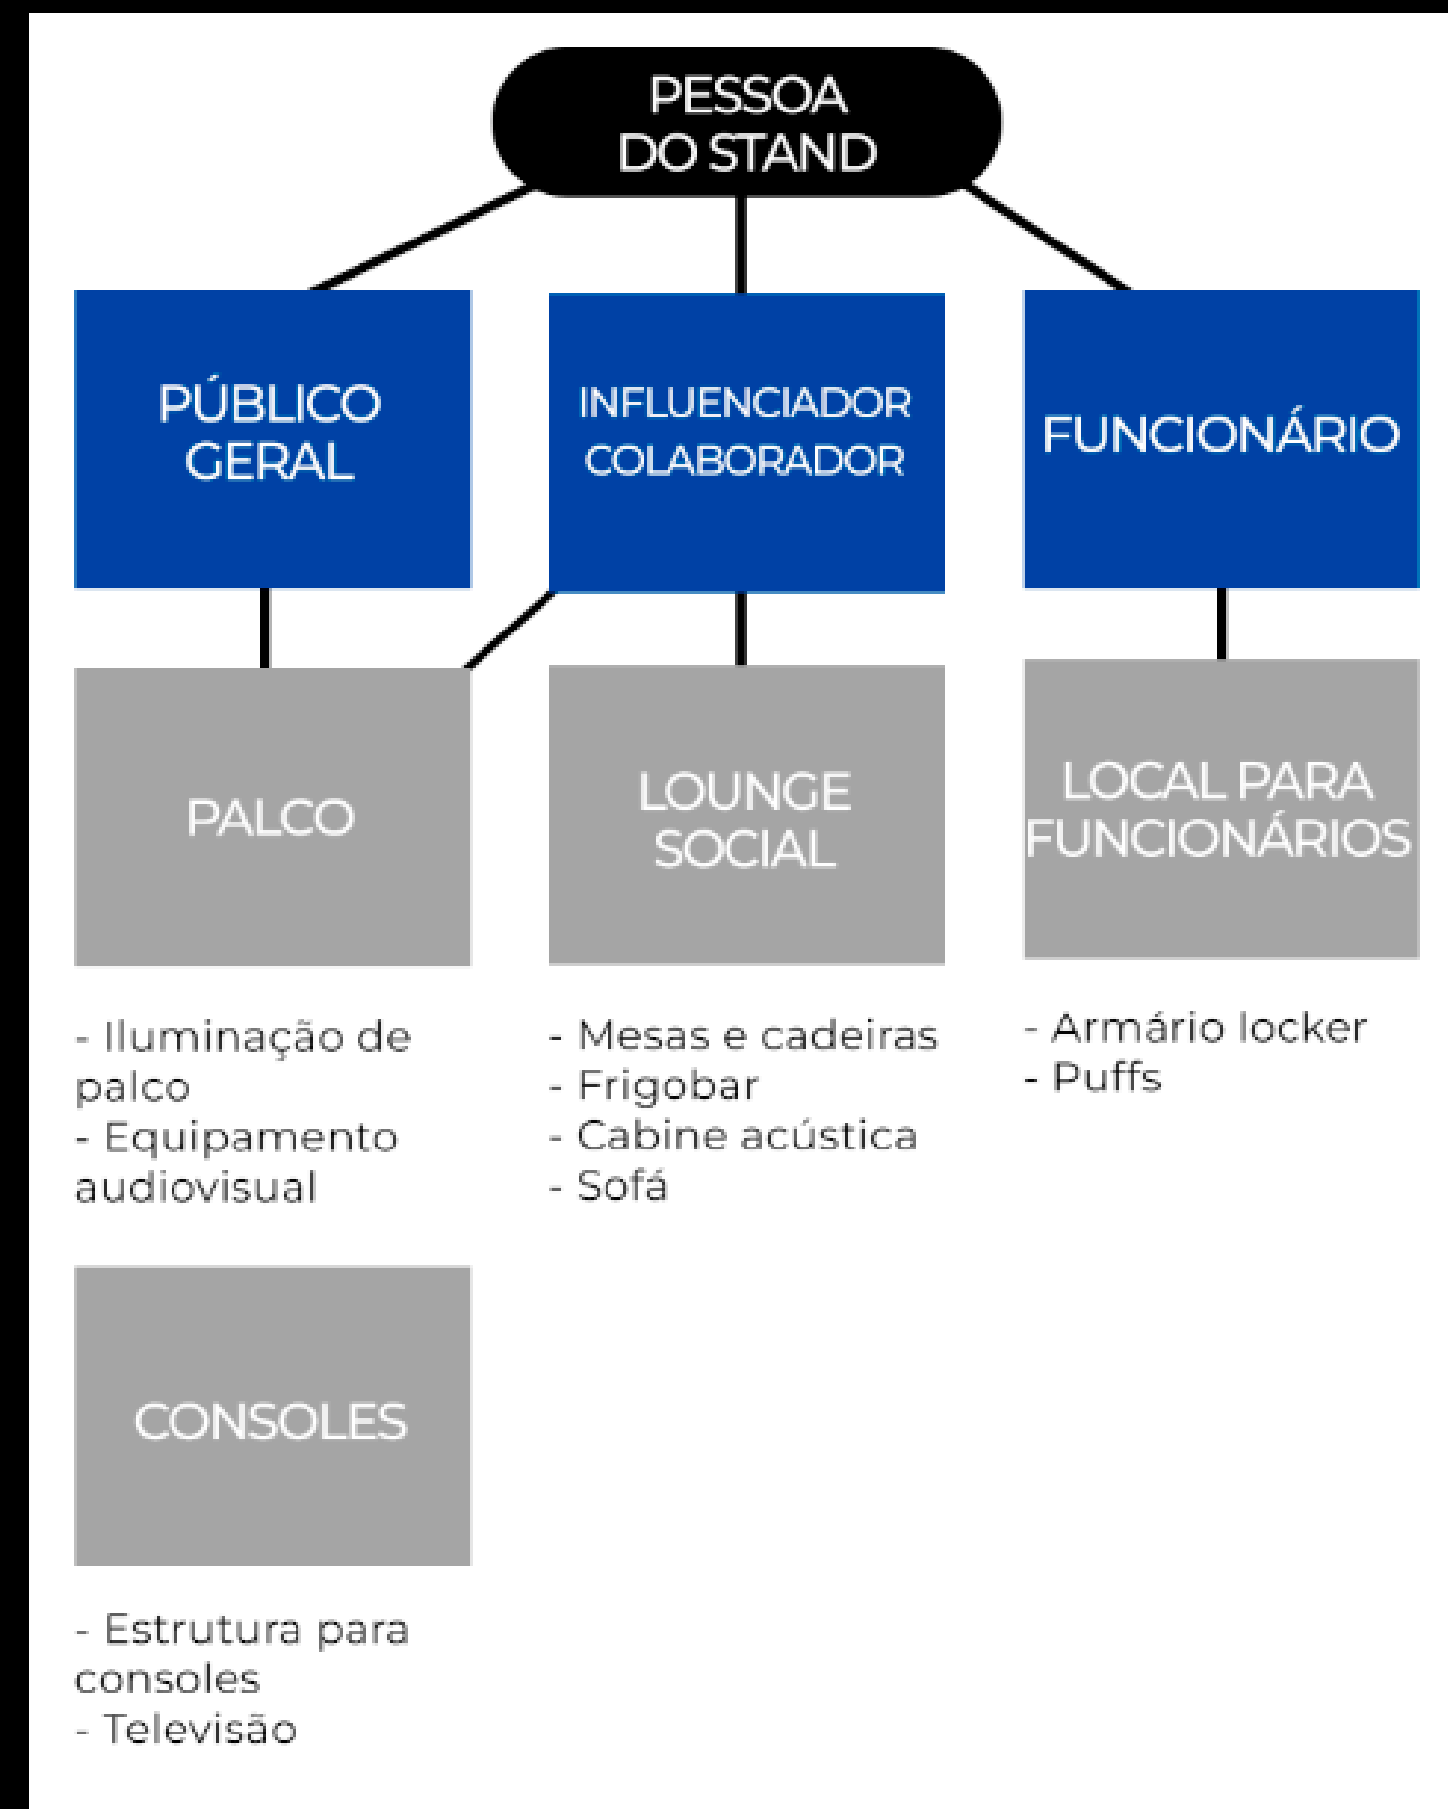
PESSOA DO STAND

PÚBLICO GERAL

INFLUENCIADOR COLABORADOR

FUNCIONÁRIO

PALCO

LOUNGE SOCIAL

LOCAL PARA FUNCIONÁRIOS

- Iluminação de palco
- Equipamento audiovisual

- Mesas e cadeiras
- Frigobar
- Cabine acústica
- Sofá

- Armário locker
- Puffs

CONSOLES

- Estrutura para consoles
- Televisão